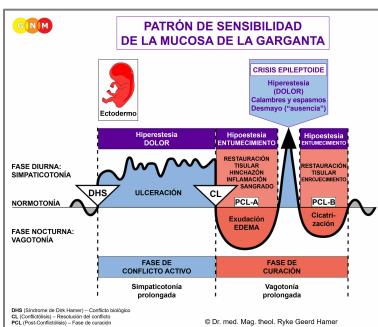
GNM

PATRÓN DE SENSIBILIDAD DE LA MUCOSA DE LA GARGANTA

Ectodermo

CRISIS EPILEPTOIDE
Hiperestesia (DOLOR)
Calambres y espasmos
Desmayo ("ausencia")

Hiperestesia DOLOR

Hipoestesia ENTUMECIMIENTO

Hiperestesia ENTUMECIMIENTO

FASE DIURNA: SIMPATICOTONÍA

RESTAURACIÓN TISULAR HINCHAZÓN INFLAMACIÓN SANGRADO

RESTAURACIÓN TISULAR ENROJECIMIENTO

DHS

ULCERACIÓN

CL

NORMOTONÍA

PCL-A

PCL-B

FASE NOCTURNA: VAGOTONÍA

Exudación EDEMA

Cicatrización

FASE DE CONFLICTO ACTIVO

FASE DE CURACIÓN

Simpaticotonía prolongada

Vagotonía prolongada

DHS (Síndrome de Dirk Hamer) – Conflicto biológico
CL (Conflictólisis) – Resolución del conflicto
PCL (Post-Conflictólisis) – Fase de curación

© Dr. med. Mag. theol. Ryke Geerd Hamer